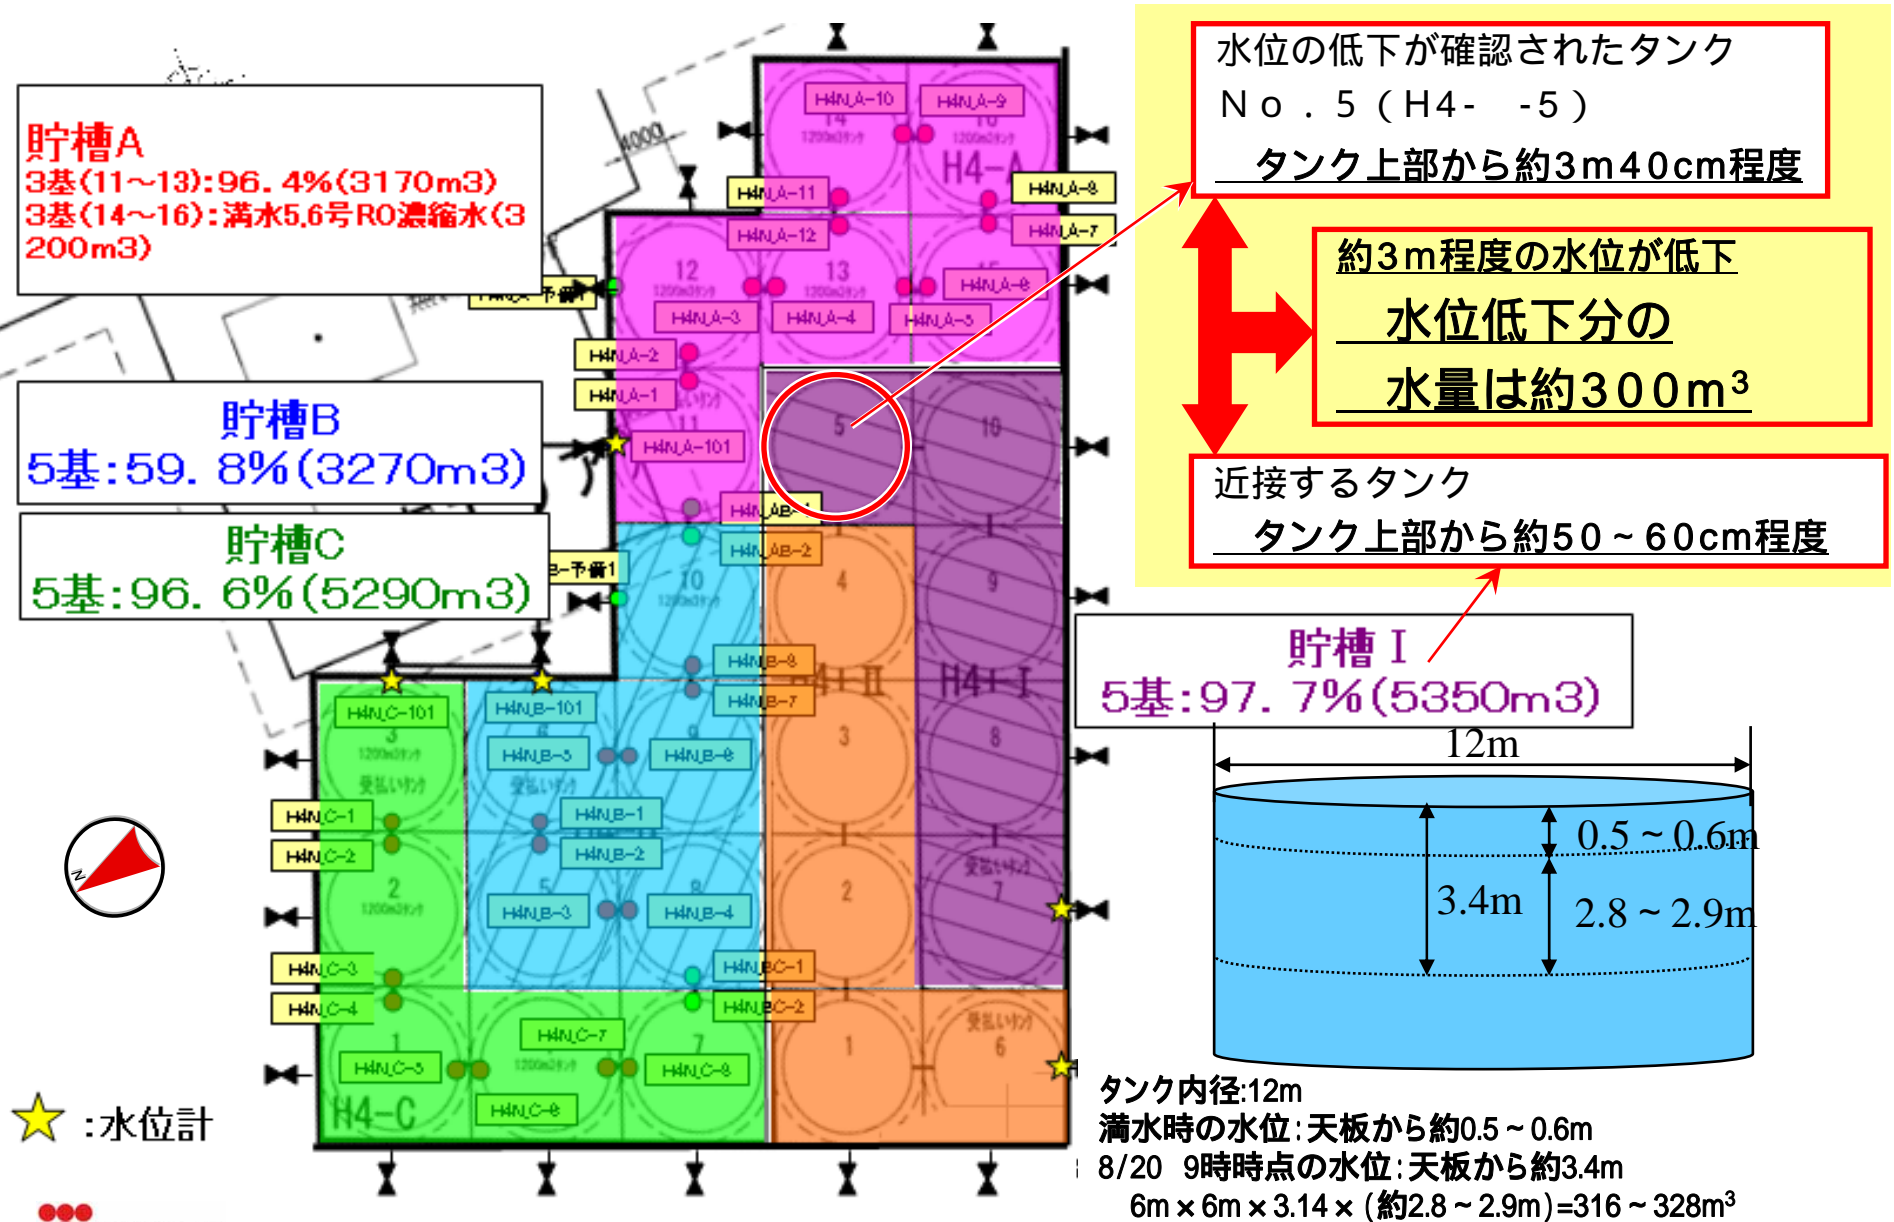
貯槽A
3基(11~13):96.4%(3170m3)
3基(14~16):満水5,6号RO濃縮水(3200m3)

貯槽B
5基:59.8%(3270m3)

貯槽C
5基:96.6%(5290m3)

水位の低下が確認されたタンク
No.5(H4- -5)
タンク上部から約3m40cm程度

約3m程度の水位が低下
水位低下分の
水量は約300m$^3$

近接するタンク
タンク上部から約50~60cm程度

貯槽 I
5基:97.7%(5350m3)

12m
0.5~0.6m
3.4m
2.8~2.9m

H4N A-10
H4N A-9
H4N A-11
H4N A-8
H4N A-12
H4N A-7
H4N A-6
H4N A-3
H4N A-4
H4N A-5
H4N A-2
H4N A-1
H4N A-101
H4N AB-1
H4N AB-2
H4N B-8
H4N B-7
H4N B-101
H4N C-101
H4N B-5
H4N B-6
H4N B-1
H4N B-2
H4N B-3
H4N B-4
H4N C-1
H4N C-2
H4N C-3
H4N C-4
H4N BC-1
H4N BC-2
H4N C-7
H4N C-5
H4N C-6
H4N C-8
H4-A
H4-II
H4-I
H4-C
4000

:水位計

タンク内径:12m
満水時の水位:天板から約0.5~0.6m
8/20 9時時点の水位:天板から約3.4m
6m×6m×3.14×(約2.8~2.9m)=316~328m$^3$